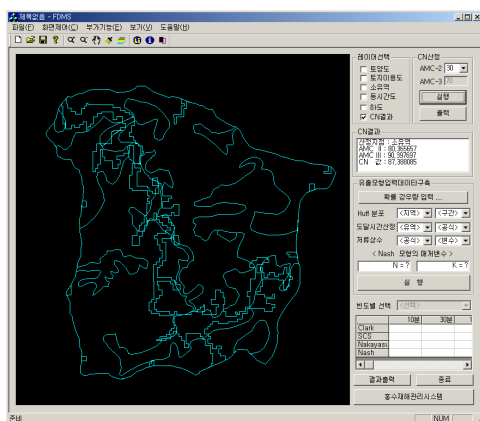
재해경among - FDMS

파일(F) 화면제어(C) 부가기능(E) 보기(V) 도움말(H)

레이어선택
토양도
토지이용도
소유역
등시간도
하도
CN결과

CN산정
AMC-2 30
AMC-3
실행
출력

CN결과
지점기준 : 소유역
AMC Ⅰ : 80.365657
AMC Ⅲ : 90.397697
CN 값 : 81.388085

유출모형입력데이터구축
확률 강우량 입력 ...
Huff 분포 <지역> <구간>
도달시간산정 <유역> <공식>
저류상수 <유역> <공식>
< Nash 모형의 매개변수 >
N = ? K = ?
실 행

빈도별 선택 <선택>

| | 10분 | 30분 |
|---|---|---|
| Clark | | |
| SCS | | |
| Nakayasu | | |
| Nash | | |

결과출력 종료
홍수재해관리시스템

준비 NUM